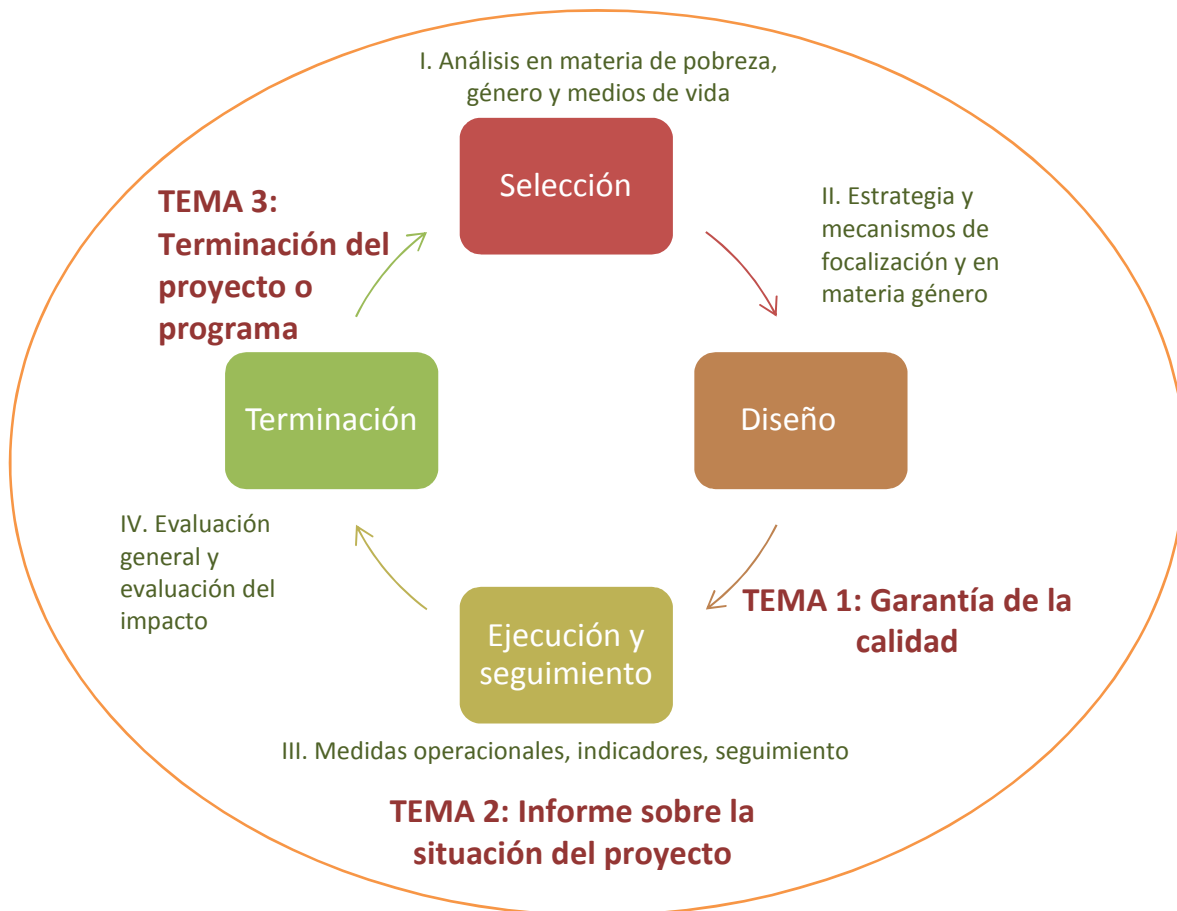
I. Análisis en materia de pobreza, género y medios de vida

Selección

TEMA 3: Terminación del proyecto o programa

II. Estrategia y mecanismos de focalización y en materia género

Terminación

Diseño

IV. Evaluación general y evaluación del impacto

Ejecución y seguimiento

TEMA 1: Garantía de la calidad

III. Medidas operacionales, indicadores, seguimiento

TEMA 2: Informe sobre la situación del proyecto